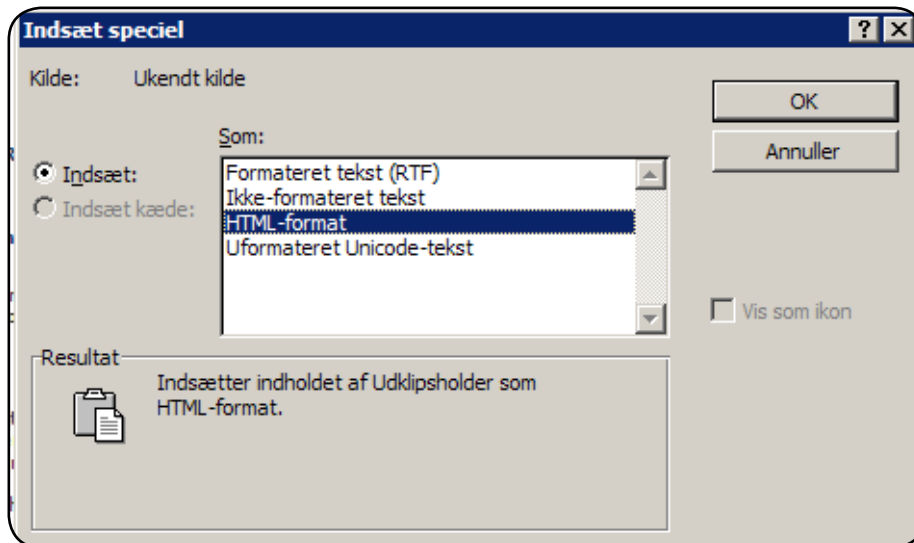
Indsæt speciel

?

Kilde: Ukendt kilde

OK

Annuller

Som:

Indsæt:

Indsæt kæde:

Formateret tekst (RTF)
Ikke-formateret tekst
HTML-format
Uformateret Unicode-tekst

Vis som ikon

Resultat

Indsætter indholdet af Udklipsholder som HTML-format.